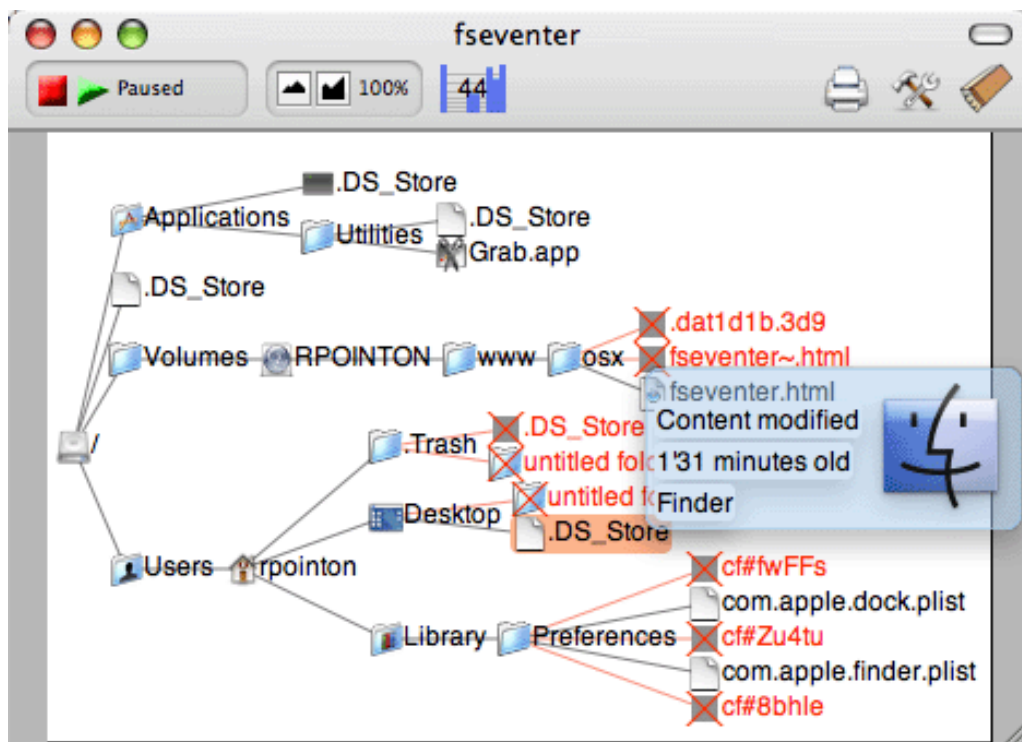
fseventer

Paused

100%

44

.DS_Store

Applications

Utilities

.DS_Store

Grab.app

.DS_Store

.dat1d1b.3d9

Volumes

RPOINTON

www

osx

fseventer~.html

fseventer.html

Content modified

1'31 minutes old

Finder

/

.Trash

.DS_Store

untitled fol

untitled f

Desktop

.DS_Store

Users

rpointon

cf#fwFFs

com.apple.dock.plist

Library

Preferences

cf#Zu4tu

com.apple.finder.plist

cf#8bhle